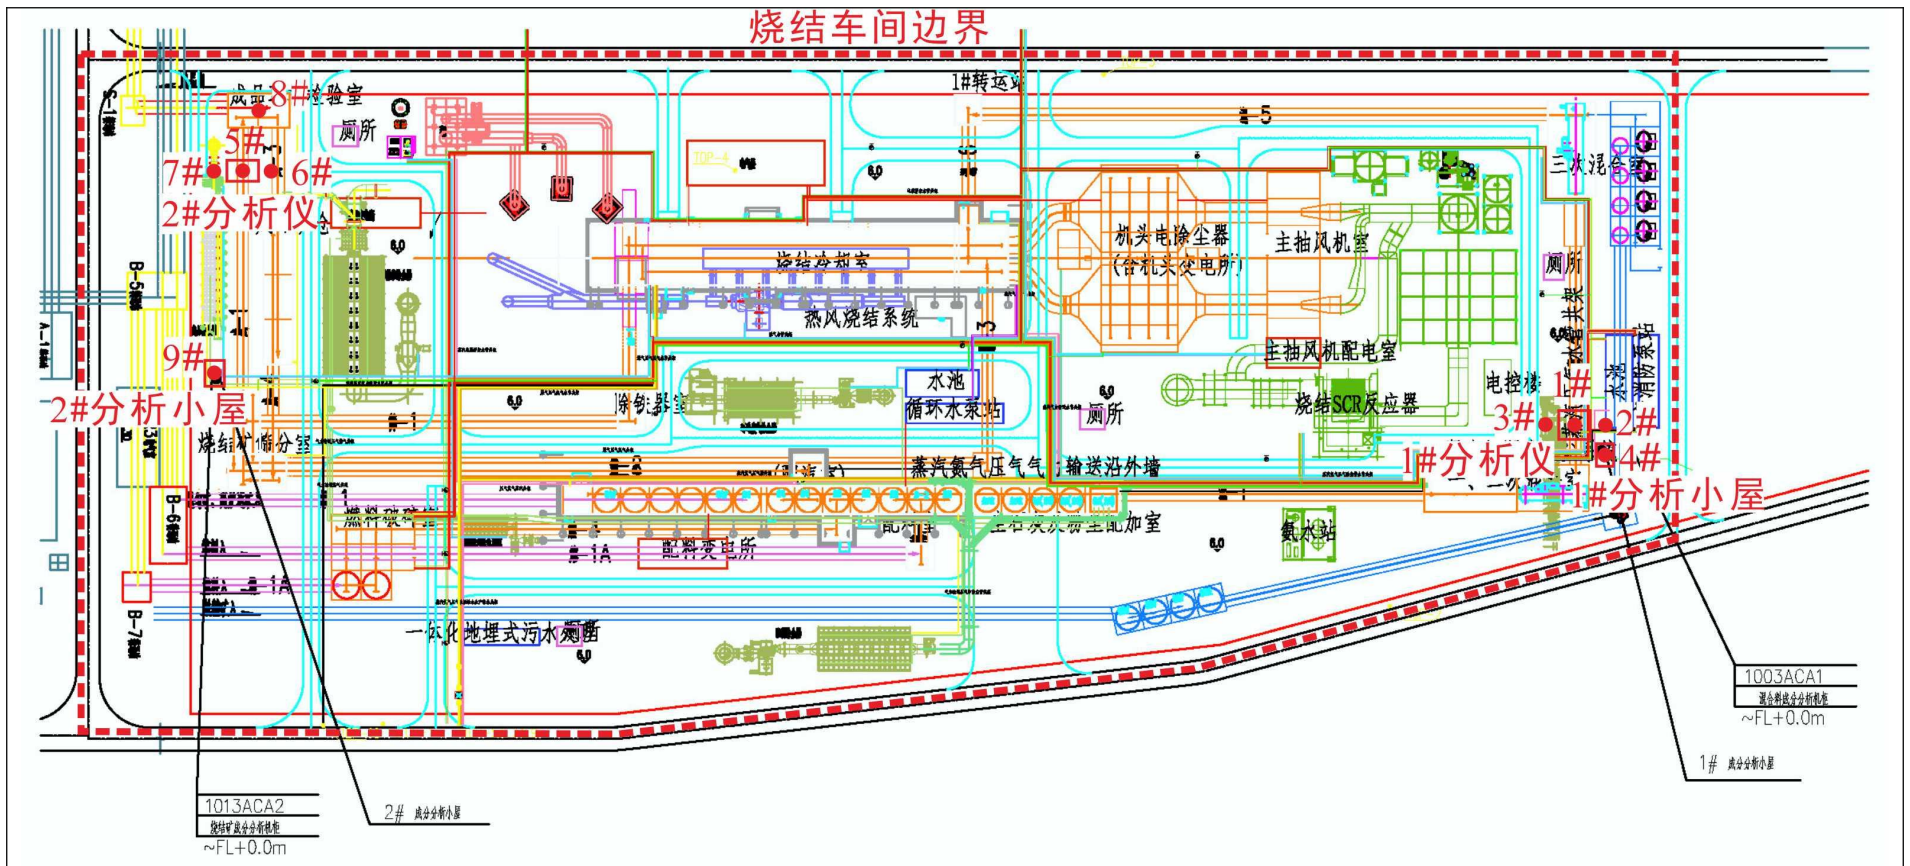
烧结车间边界

1#转运站

成品 8# 检验室

厕所

5#

7# 6#

2#分析仪

烧结冷却室

热风烧结系统

机头电除尘器
(含机头变电所)

主抽风机室

三次混合室

厕所

主抽风机配电室

电控楼 1#

水池
消防泵站

烧结SCR反应器

3# 2#

1#分析仪 4#

1#分析小屋

9#

2#分析小屋

除尘器室

水池
循环水泵站

厕所

烧结矿储分室

蒸汽氮气压气管输送沿外墙

燃料破碎室

配料变电所

氨水站

一体化地埋式污水处理

B-5

B-6

B-7

1003ACA1
混合料成分分析机柜
~FL+0.0m

1# 成分分析小屋

1013ACA2
烧结矿成分分析机柜
~FL+0.0m

2# 成分分析小屋